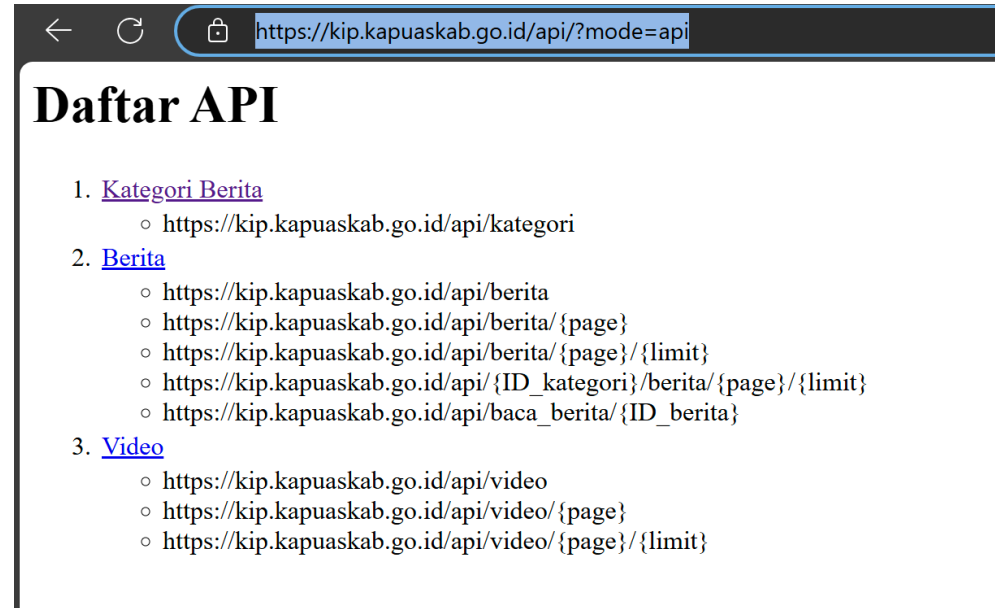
https://kip.kapuaskab.go.id/api/?mode=api

Daftar API

1. Kategori Berita
   - https://kip.kapuaskab.go.id/api/kategori
2. Berita
   - https://kip.kapuaskab.go.id/api/berita
   - https://kip.kapuaskab.go.id/api/berita/{page}
   - https://kip.kapuaskab.go.id/api/berita/{page}/{limit}
   - https://kip.kapuaskab.go.id/api/{ID_kategori}/berita/{page}/{limit}
   - https://kip.kapuaskab.go.id/api/baca_berita/{ID_berita}
3. Video
   - https://kip.kapuaskab.go.id/api/video
   - https://kip.kapuaskab.go.id/api/video/{page}
   - https://kip.kapuaskab.go.id/api/video/{page}/{limit}